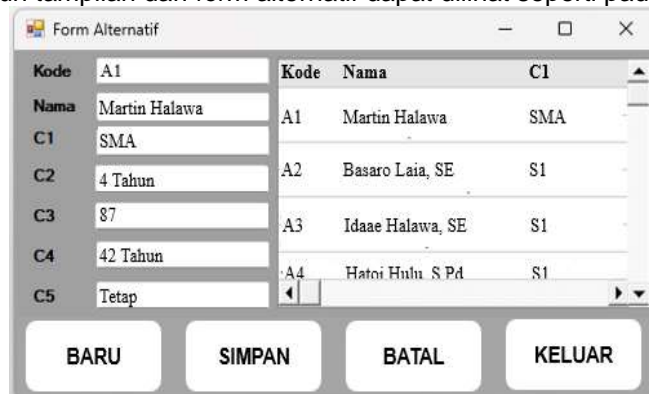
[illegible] tampilan dari form alternatif dapat dilihat seperti pada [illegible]

Form Alternatif

Kode A1
Nama Martin Halawa
C1 SMA
C2 4 Tahun
C3 87
C4 42 Tahun
C5 Tetap

| Kode | Nama | C1 |
|---|---|---|
| A1 | Martin Halawa | SMA |
| A2 | Basaro Laia, SE | S1 |
| A3 | Idaae Halawa, SE | S1 |
| A4 | Hatoi Hulu, S.Pd | S1 |

BARU SIMPAN BATAL KELUAR